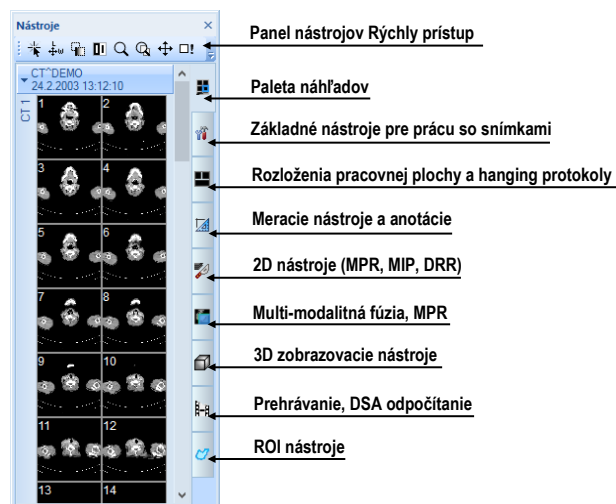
Nástroje ×

CT^DEMO
24.2.2003 13:12:10

CT 1

1 2 3 4 5 6 7 8 9 10 11 12 13 14

Panel nástrojov Rýchly prístup

Paleta náhľadov

Základné nástroje pre prácu so snímkami

Rozloženia pracovnej plochy a hanging protokoly

Meracie nástroje a anotácie

2D nástroje (MPR, MIP, DRR)

Multi-modalitná fúzia, MPR

3D zobrazovacie nástroje

Prehrávanie, DSA odpočítanie

ROI nástroje